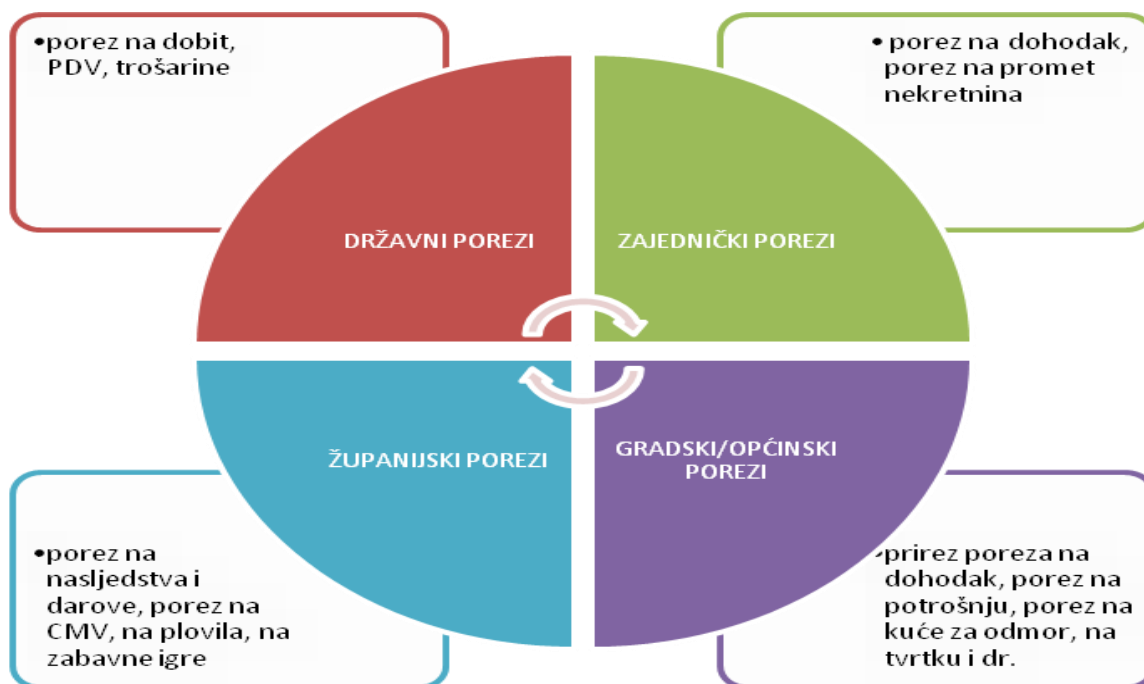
•porez na dobit, PDV, trošarine

• porez na dohodak, porez na promet nekretnina

DRŽAVNI POREZI

ZAJEDNIČKI POREZI

ŽUPANIJSKI POREZI

GRADSKI/OPĆINSKI POREZI

•porez na nasljedstva i darove, porez na CMV, na plovila, na zabavne igre

•prirez poreza na dohodak, porez na potrošnju, porez na kuće za odmor, na tvrtku i dr.